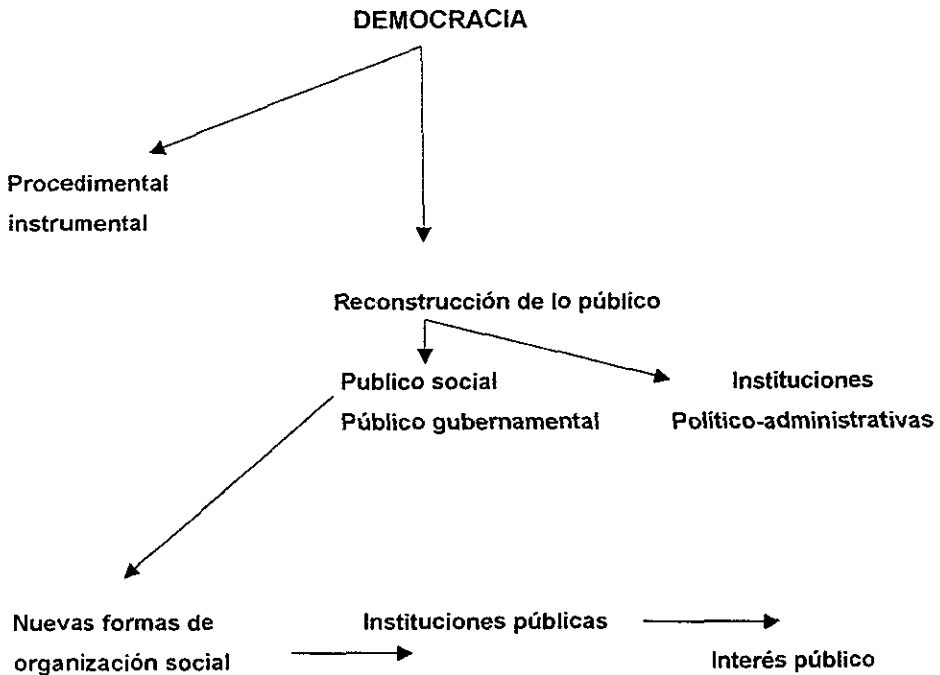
DEMOCRACIA

Procedimental
instrumental

Reconstrucción de lo público

Publico social
Público gubernamental

Instituciones
Político-administrativas

Nuevas formas de
organización social

Instituciones públicas

Interés público